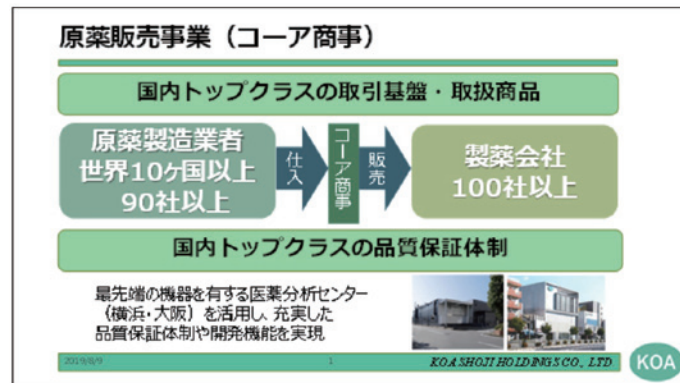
原薬販売事業（コーア商事）

国内トップクラスの取引基盤・取扱商品

原薬製造業者
世界10ヶ国以上
90社以上

仕入

コーア商事

販売

製薬会社
100社以上

国内トップクラスの品質保証体制

最先端の機器を有する医薬分析センター（横浜・大阪）を活用し、充実した品質保証体制や開発機能を実現

2019/8/9

1

KOA SHOJI HOLDINGS CO., LTD.

KOA